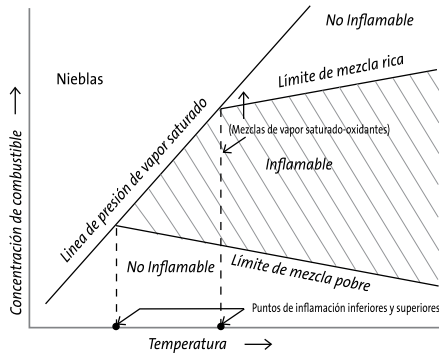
No Inflamable

Nieblas

Límite de mezcla rica

Linea de presión de vapor saturado

(Mezclas de vapor saturado-oxidantes)

Inflamable

Concentración de combustible →

No Inflamable

Límite de mezcla pobre

Puntos de inflamación inferiores y superiores

Temperatura →